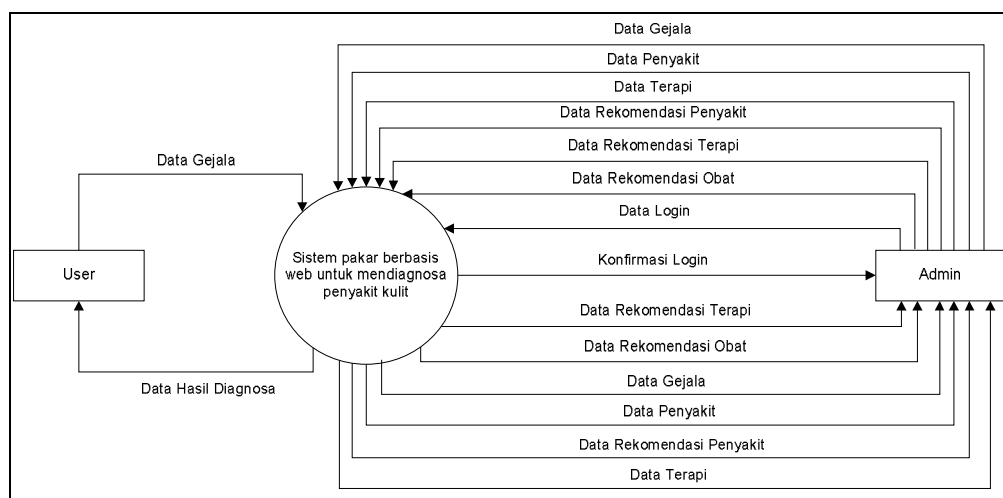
Data Gejala

Data Penyakit

Data Terapi

Data Rekomendasi Penyakit

Data Rekomendasi Terapi

Data Rekomendasi Obat

Data Login

Data Gejala

User

Sistem pakar berbasis web untuk mendiagnosa penyakit kulit

Konfirmasi Login

Admin

Data Rekomendasi Terapi

Data Rekomendasi Obat

Data Hasil Diagnosa

Data Gejala

Data Penyakit

Data Rekomendasi Penyakit

Data Terapi